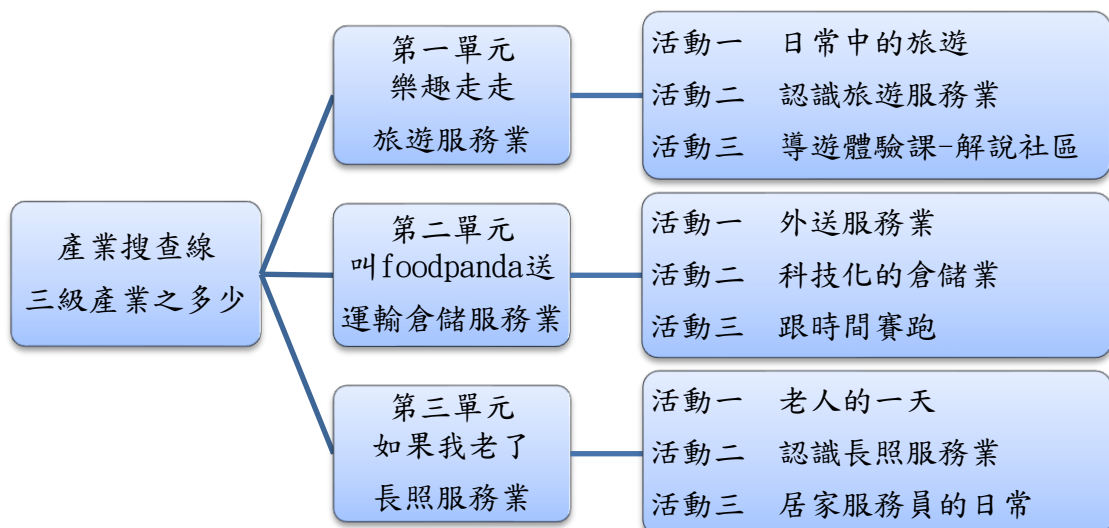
產業搜查線
三級產業之多少

第一單元
樂趣走走
旅遊服務業

活動一　日常中的旅遊
活動二　認識旅遊服務業
活動三　導遊體驗課-解說社區

第二單元
叫foodpanda送
運輸倉儲服務業

活動一　外送服務業
活動二　科技化的倉儲業
活動三　跟時間賽跑

第三單元
如果我老了
長照服務業

活動一　老人的一天
活動二　認識長照服務業
活動三　居家服務員的日常